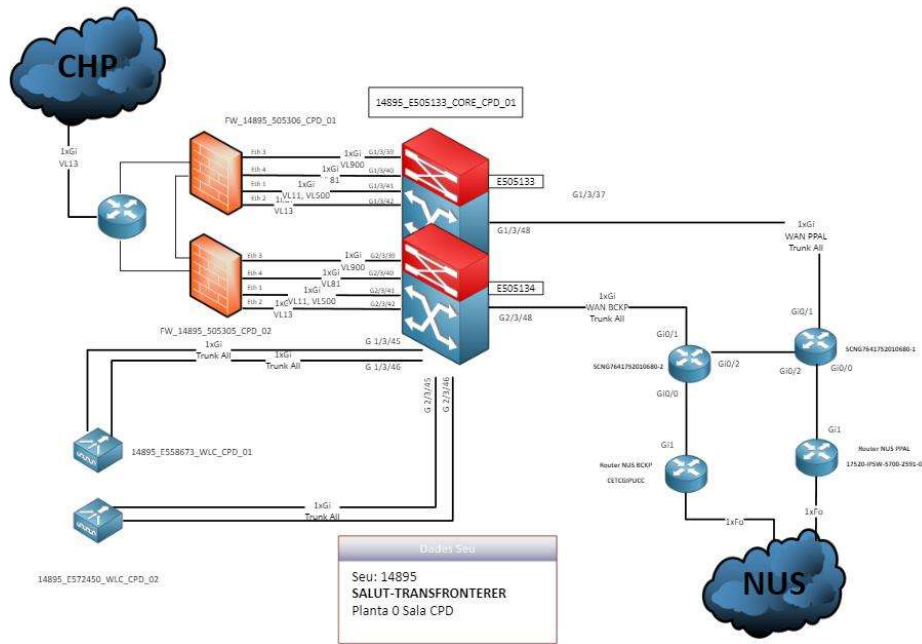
CHP

1xGi
VL13

FW_14895_505306_CPD_01

14895_E505133_CORE_CPD_01

Eth 3
Eth 4
Eth 1
Eth 2

1xGi
VL900
1xGi
81
1xGi
VL11, VL500
1x
VL13

G1/3/39
G1/3/40
G1/3/41
G1/3/42

E505133

G1/3/37

G1/3/48

1xGi
WAN PPAL
Trunk All

Eth 3
Eth 4
Eth 1
Eth 2

1xGi
VL900
1xGi
VL81
1xGi
1xGi VL11, VL500
VL13

G2/3/39
G2/3/40
G2/3/41
G2/3/42

E505134

1xGi
WAN BCKP
Trunk All

G2/3/48

FW_14895_505305_CPD_02

1xGi
Trunk All
1xGi
Trunk All

G 1/3/45
G 1/3/46

G 2/3/45
G 2/3/46

Gi0/1
Gi0/2
Gi0/2
Gi0/1
Gi0/0
Gi0/0

SCNG7641752010680-2
SCNG7641752010680-1

14895_E558673_WLC_CPD_01

Gi1
Gi1

Router NUS BCKP
CETCGIPUCC

Router NUS PPAL
17520-IPSW-5700-2591-0

1xGi
Trunk All

1xFo
1xFo

Dades Seu
Seu: 14895
SALUT-TRANSFRONTERER
Planta 0 Sala CPD

14895_E572450_WLC_CPD_02

NUS